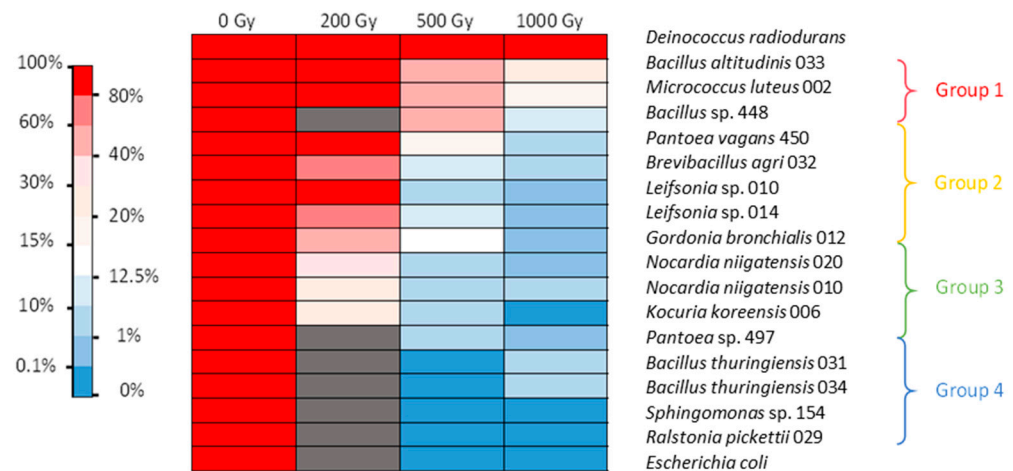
0 Gy 200 Gy 500 Gy 1000 Gy

100%
80%
60%
40%
30%
20%
15%
12.5%
10%
1%
0.1%
0%

Deinococcus radiodurans
Bacillus altitudinis 033
Micrococcus luteus 002
Bacillus sp. 448
Pantoea vagans 450
Brevibacillus agri 032
Leifsonia sp. 010
Leifsonia sp. 014
Gordonia bronchialis 012
Nocardia niigatensis 020
Nocardia niigatensis 010
Kocuria koreensis 006
Pantoea sp. 497
Bacillus thuringiensis 031
Bacillus thuringiensis 034
Sphingomonas sp. 154
Ralstonia pickettii 029
Escherichia coli

Group 1
Group 2
Group 3
Group 4